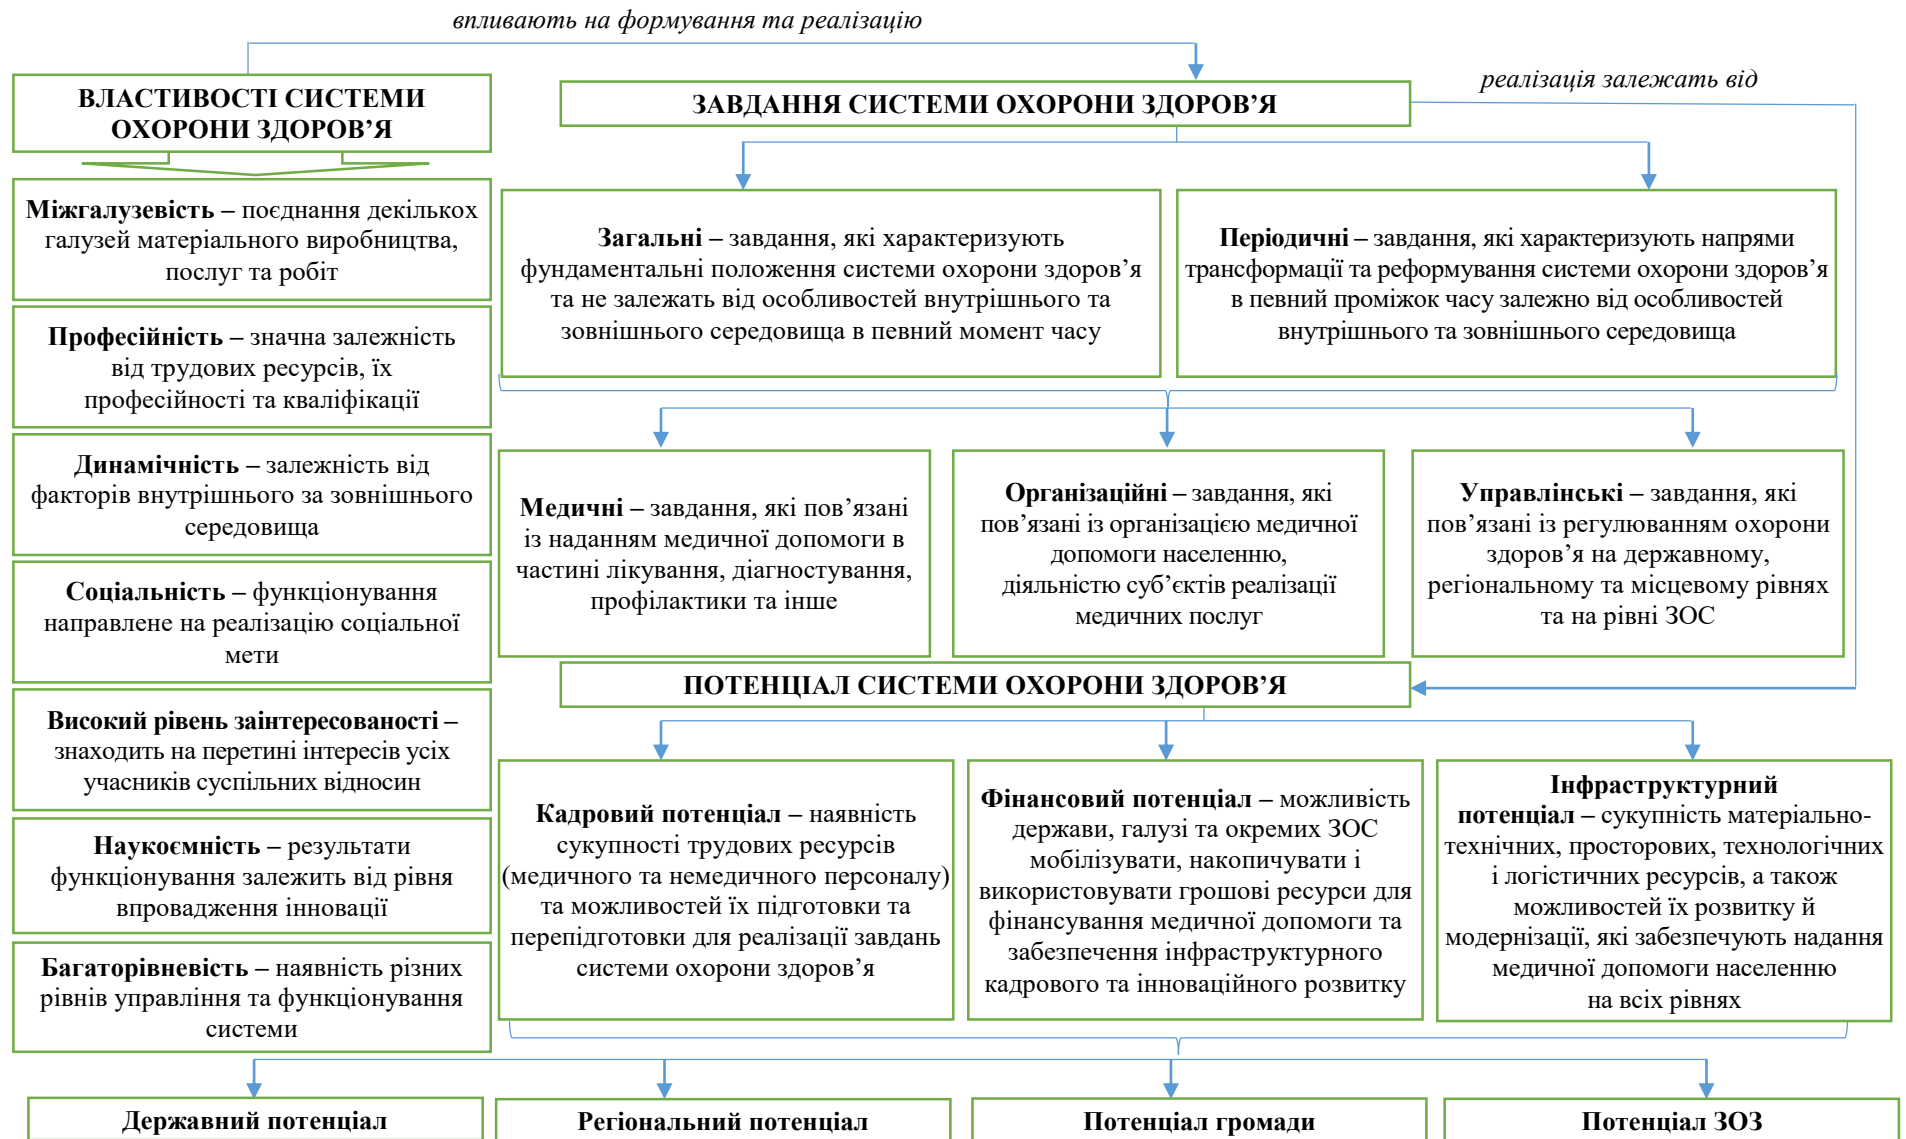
впливають на формування та реалізацію

ВЛАСТИВОСТІ СИСТЕМИ ОХОРОНИ ЗДОРОВ’Я

ЗАВДАННЯ СИСТЕМИ ОХОРОНИ ЗДОРОВ’Я

реалізація залежать від

Міжгалузевість – поєднання декількох галузей матеріального виробництва, послуг та робіт

Професійність – значна залежність від трудових ресурсів, їх професійності та кваліфікації

Динамічність – залежність від факторів внутрішнього за зовнішнього середовища

Соціальність – функціонування направлене на реалізацію соціальної мети

Високий рівень заінтересованості – знаходить на перетині інтересів усіх учасників суспільних відносин

Наукоємність – результати функціонування залежить від рівня впровадження інновації

Багаторівневість – наявність різних рівнів управління та функціонування системи

Загальні – завдання, які характеризують фундаментальні положення системи охорони здоров’я та не залежать від особливостей внутрішнього та зовнішнього середовища в певний момент часу

Періодичні – завдання, які характеризують напрями трансформації та реформування системи охорони здоров’я в певний проміжок часу залежно від особливостей внутрішнього та зовнішнього середовища

Медичні – завдання, які пов’язані із наданням медичної допомоги в частині лікування, діагностування, профілактики та інше

Організаційні – завдання, які пов’язані із організацією медичної допомоги населенню, діяльністю суб’єктів реалізації медичних послуг

Управлінські – завдання, які пов’язані із регулюванням охорони здоров’я на державному, регіональному та місцевому рівнях та на рівні ЗОС

ПОТЕНЦІАЛ СИСТЕМИ ОХОРОНИ ЗДОРОВ’Я

Кадровий потенціал – наявність сукупності трудових ресурсів (медичного та немедичного персоналу) та можливостей їх підготовки та перепідготовки для реалізації завдань системи охорони здоров’я

Фінансовий потенціал – можливість держави, галузі та окремих ЗОС мобілізувати, накопичувати і використовувати грошові ресурси для фінансування медичної допомоги та забезпечення інфраструктурного кадрового та інноваційного розвитку

Інфраструктурний потенціал – сукупність матеріально-технічних, просторових, технологічних і логістичних ресурсів, а також можливостей їх розвитку й модернізації, які забезпечують надання медичної допомоги населенню на всіх рівнях

Державний потенціал

Регіональний потенціал

Потенціал громади

Потенціал ЗОЗ